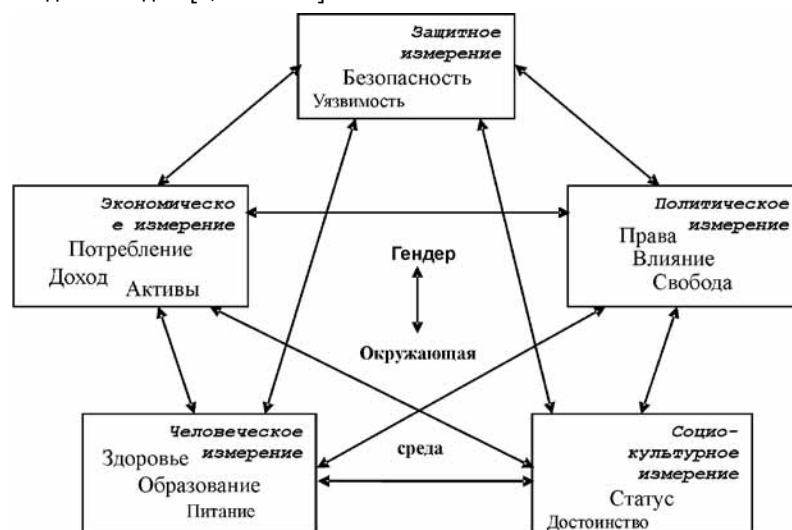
Защитное измерение
Безопасность
Уязвимость

Экономическо е измерение
Потребление
Доход
Активы

Гендер

Окружающая

среда

Политическое измерение
Права
Влияние
Свобода

Человеческое измерение
Здоровье
Образование
Питание

Социо-культурное измерение
Статус
Достоинство